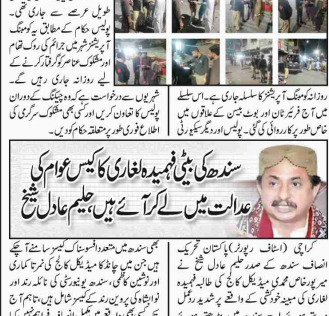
طویل عرصے سے جاری تھی۔
پولیس حکام کے مطابق یہ کومبنگ آپریشن شہر میں جرائم کی روک تھام اور مشکوک عناصر کو گرفتار کرنے کے لیے روزانہ جاری رہیں گے۔

روزانہ کومبنگ آپریشن کا سلسلہ جاری ہے۔ اس سلسلے میں آج فریئر ٹاؤن اور بوٹ بیسن کے علاقوں میں خاص طور پر کارروائی کی گئی۔ پولیس اور دیگر سیکیورٹی

شہریوں سے درخواست ہے کہ وہ چیکنگ کے دوران پولیس سے تعاون کریں اور کسی بھی مشکوک سرگرمی کی اطلاع فوری طور پر متعلقہ حکام کو دیں۔

سندھ کی بیٹی فہمیدہ لغاری کا کیس عوام کی عدالت میں لے کر آئے ہیں، حلیم عادل شیخ

کراچی (اسٹاف رپورٹر) پاکستان تحریک انصاف سندھ کے صدر حلیم عادل شیخ نے میرپورخاص محمد میڈیکل کالج کی طالبہ فہمیدہ لغاری کی مبینہ خودکشی کے واقعے پر شدید ردعمل

پہلے بھی سندھ میں متعدد افسوسناک کیس سامنے آ چکے ہیں جن میں چانڈکا میڈیکل کالج کی نمرتا کماری اور نوشین کاظمی کے کیسز شامل ہیں۔ نائلہ رند اور نوشابہ کی موت بھی